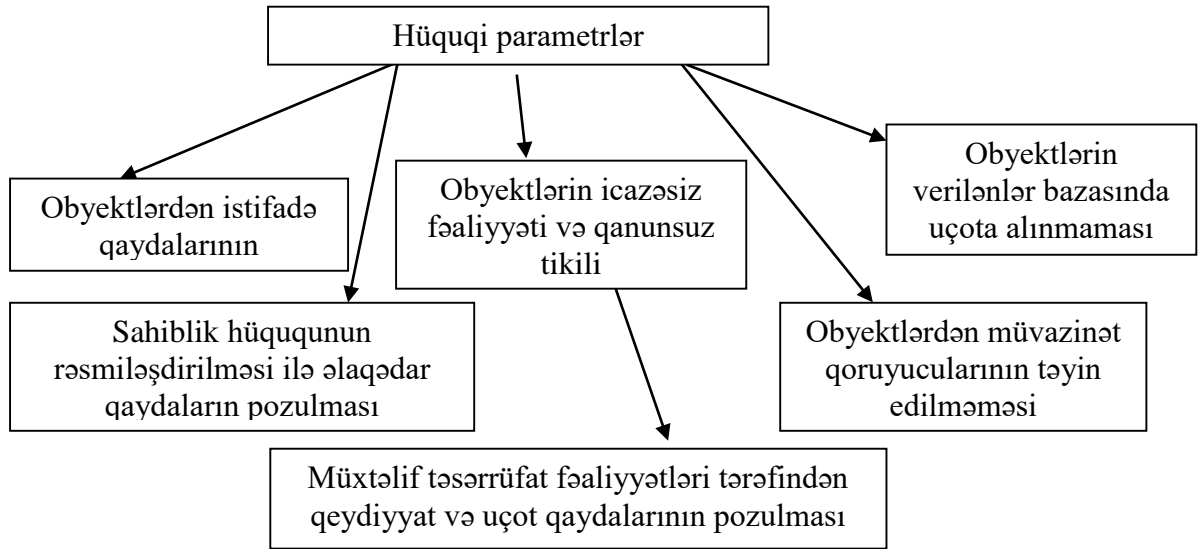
Hüquqi parametrlər

Obyektlərdən istifadə qaydalarının

Obyektlərin icazəsiz fəaliyyəti və qanunsuz tikili

Obyektlərin verilənlər bazasında uçota alınmaması

Sahiblik hüququnun rəsmiləşdirilməsi ilə əlaqədar qaydaların pozulması

Obyektlərdən müvazinət qoruyucularının təyin edilməməsi

Müxtəlif təsərrüfat fəaliyyətləri tərəfindən qeydiyyat və uçot qaydalarının pozulması